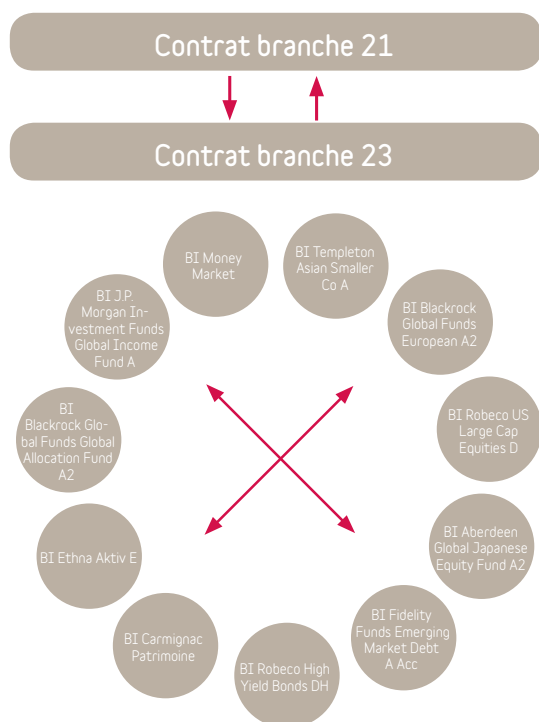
Contrat branche 21

Contrat branche 23

BI Money Market

BI Templeton Asian Smaller Co A

BI J.P. Morgan Investment Funds Global Income Fund A

BI Blackrock Global Funds European A2

BI Blackrock Global Funds Global Allocation Fund A2

BI Robeco US Large Cap Equities D

BI Aberdeen Global Japanese Equity Fund A2

BI Ethna Aktiv E

BI Fidelity Funds Emerging Market Debt A Acc

BI Carmignac Patrimoine

BI Robeco High Yield Bonds DH